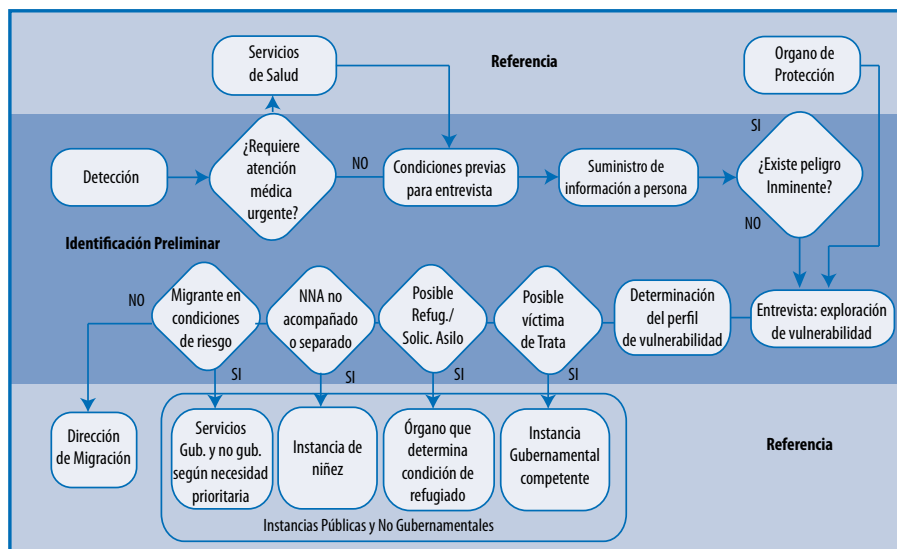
Servicios de Salud

Referencia

Organo de Protección

Detección

¿Requiere atención médica urgente?

NO

Condiciones previas para entrevista

Suministro de información a persona

SI

¿Existe peligro Inminente?

NO

Identificación Preliminar

NO

Migrante en condiciones de riesgo

NNA no acompañado o separado

Posible Refug./ Solic. Asilo

Posible víctima de Trata

Determinación del perfil de vulnerabilidad

Entrevista: exploración de vulnerabilidad

SI

SI

SI

SI

Dirección de Migración

Servicios Gub. y no gub. según necesidad prioritaria

Instancia de niñez

Órgano que determina condición de refugiado

Instancia Gubernamental competente

Referencia

Instancias Públicas y No Gubernamentales